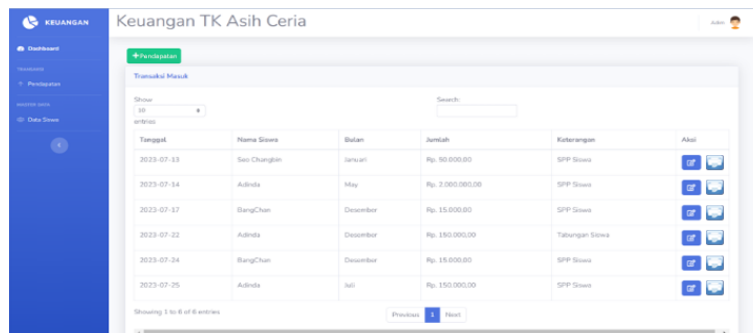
KEUANGAN

Dashboard

TRANSAKSI

Pendapatan

MASTER DATA

Data Siswa

Keuangan TK Asih Ceria

Admin

+Pendapatan

Transaksi Masuk

Show 10 entries

Search:

| Tanggal | Nama Siswa | Bulan | Jumlah | Keterangan | Aksi |
|---|---|---|---|---|---|
| 2023-07-13 | Seo Changbin | Januari | Rp. 50.000,00 | SPP Siswa | |
| 2023-07-14 | Adinda | May | Rp. 2.000.000,00 | SPP Siswa | |
| 2023-07-17 | BangChan | Desember | Rp. 15.000,00 | SPP Siswa | |
| 2023-07-22 | Adinda | Desember | Rp. 150.000,00 | Tabungan Siswa | |
| 2023-07-24 | BangChan | Desember | Rp. 15.000,00 | SPP Siswa | |
| 2023-07-25 | Adinda | Juli | Rp. 150.000,00 | SPP Siswa | |

Showing 1 to 6 of 6 entries

Previous 1 Next